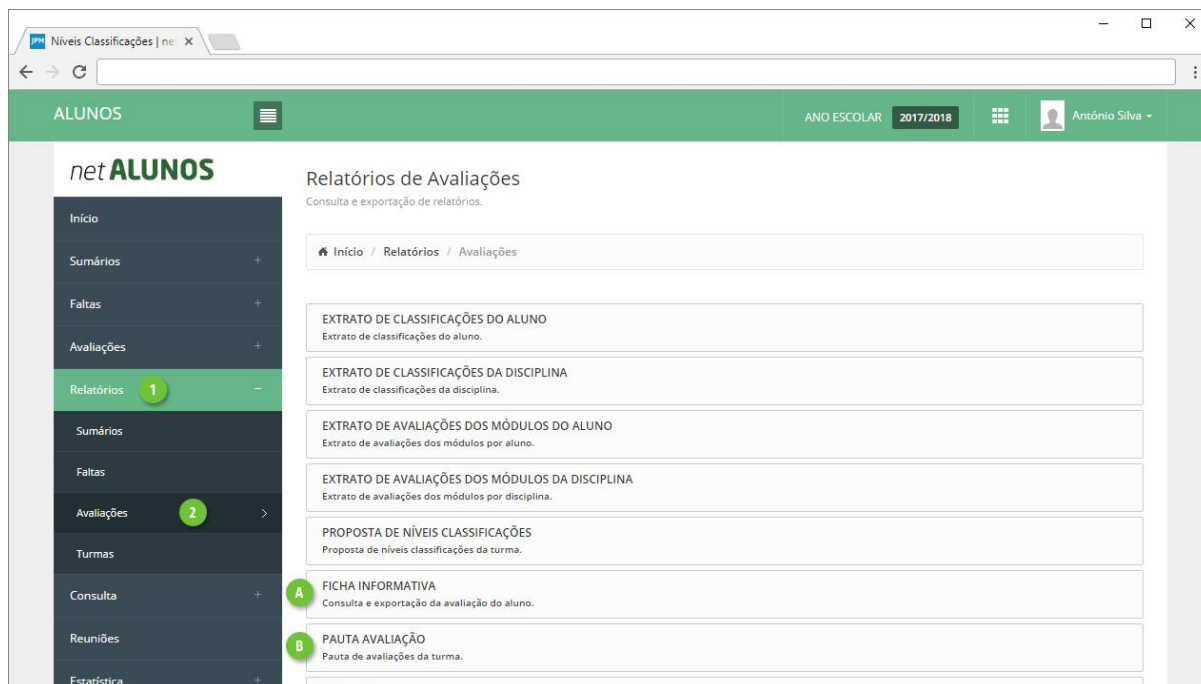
JPM Níveis Classificações | ne ×

ALUNOS

ANO ESCOLAR 2017/2018

António Silva

net ALUNOS

Início

Sumários +

Faltas +

Avaliações +

Relatórios 1 −

Sumários

Faltas

Avaliações 2 >

Turmas

Consulta +

Reuniões

Estatística +

Relatórios de Avaliações

Consulta e exportação de relatórios.

Início / Relatórios / Avaliações

EXTRATO DE CLASSIFICAÇÕES DO ALUNO
Extrato de classificações do aluno.

EXTRATO DE CLASSIFICAÇÕES DA DISCIPLINA
Extrato de classificações da disciplina.

EXTRATO DE AVALIAÇÕES DOS MÓDULOS DO ALUNO
Extrato de avaliações dos módulos por aluno.

EXTRATO DE AVALIAÇÕES DOS MÓDULOS DA DISCIPLINA
Extrato de avaliações dos módulos por disciplina.

PROPOSTA DE NÍVEIS CLASSIFICAÇÕES
Proposta de níveis classificações da turma.

A
FICHA INFORMATIVA
Consulta e exportação da avaliação do aluno.

B
PAUTA AVALIAÇÃO
Pauta de avaliações da turma.